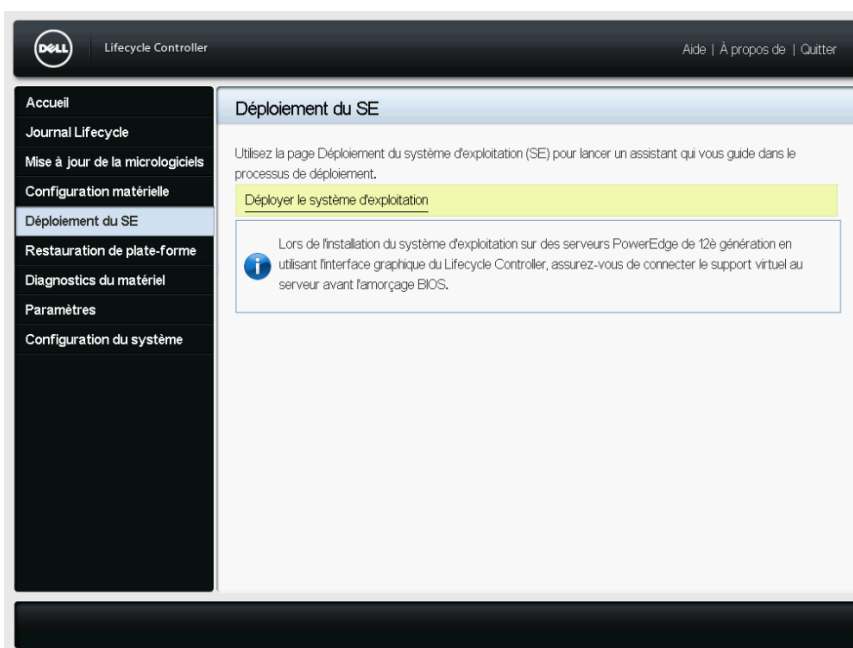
DELL Lifecycle Controller

Aide | À propos de | Quitter

Accueil
Journal Lifecycle
Mise à jour de la micrologiciels
Configuration matérielle
Déploiement du SE
Restauration de plate-forme
Diagnostics du matériel
Paramètres
Configuration du système

Déploiement du SE

Utilisez la page Déploiement du système d'exploitation (SE) pour lancer un assistant qui vous guide dans le processus de déploiement.

Déployer le système d'exploitation

Lors de l'installation du système d'exploitation sur des serveurs PowerEdge de 12è génération en utilisant l'interface graphique du Lifecycle Controller, assurez-vous de connecter le support virtuel au serveur avant l'amorçage BIOS.